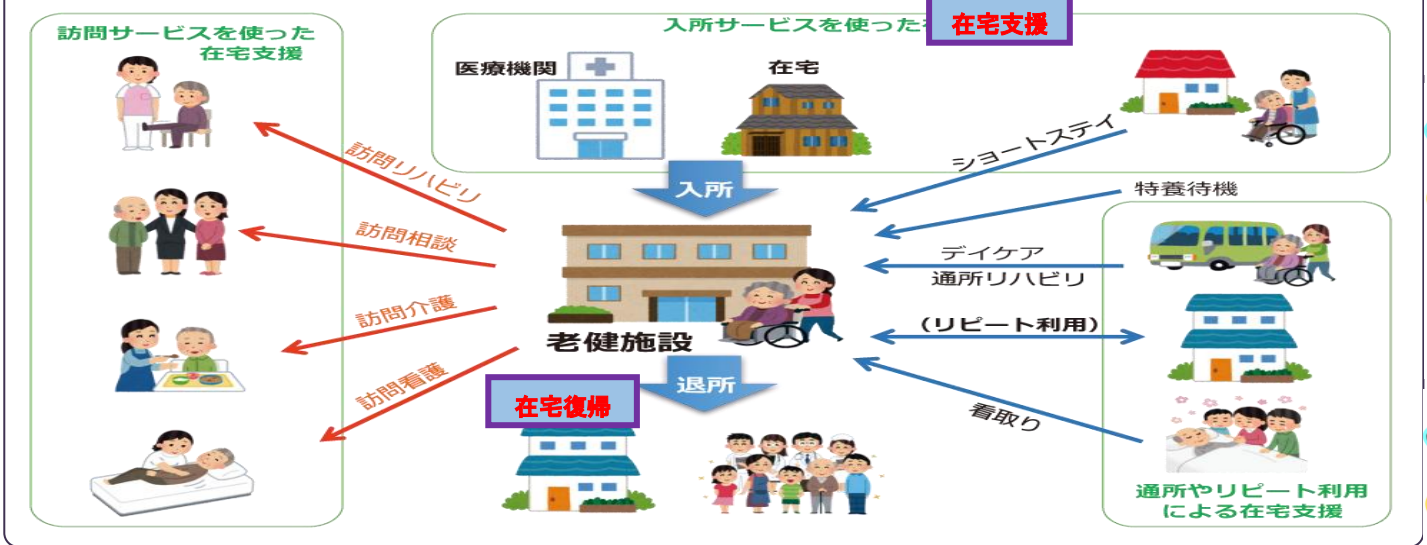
訪問サービスを使った
在宅支援

入所サービスを使った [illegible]
在宅支援

医療機関

在宅

入所

ショートステイ

特養待機

訪問リハビリ

訪問相談

デイケア
通所リハビリ

訪問介護

（リピート利用）

老健施設

訪問看護

退所

在宅復帰

看取り

通所やリピート利用
による在宅支援